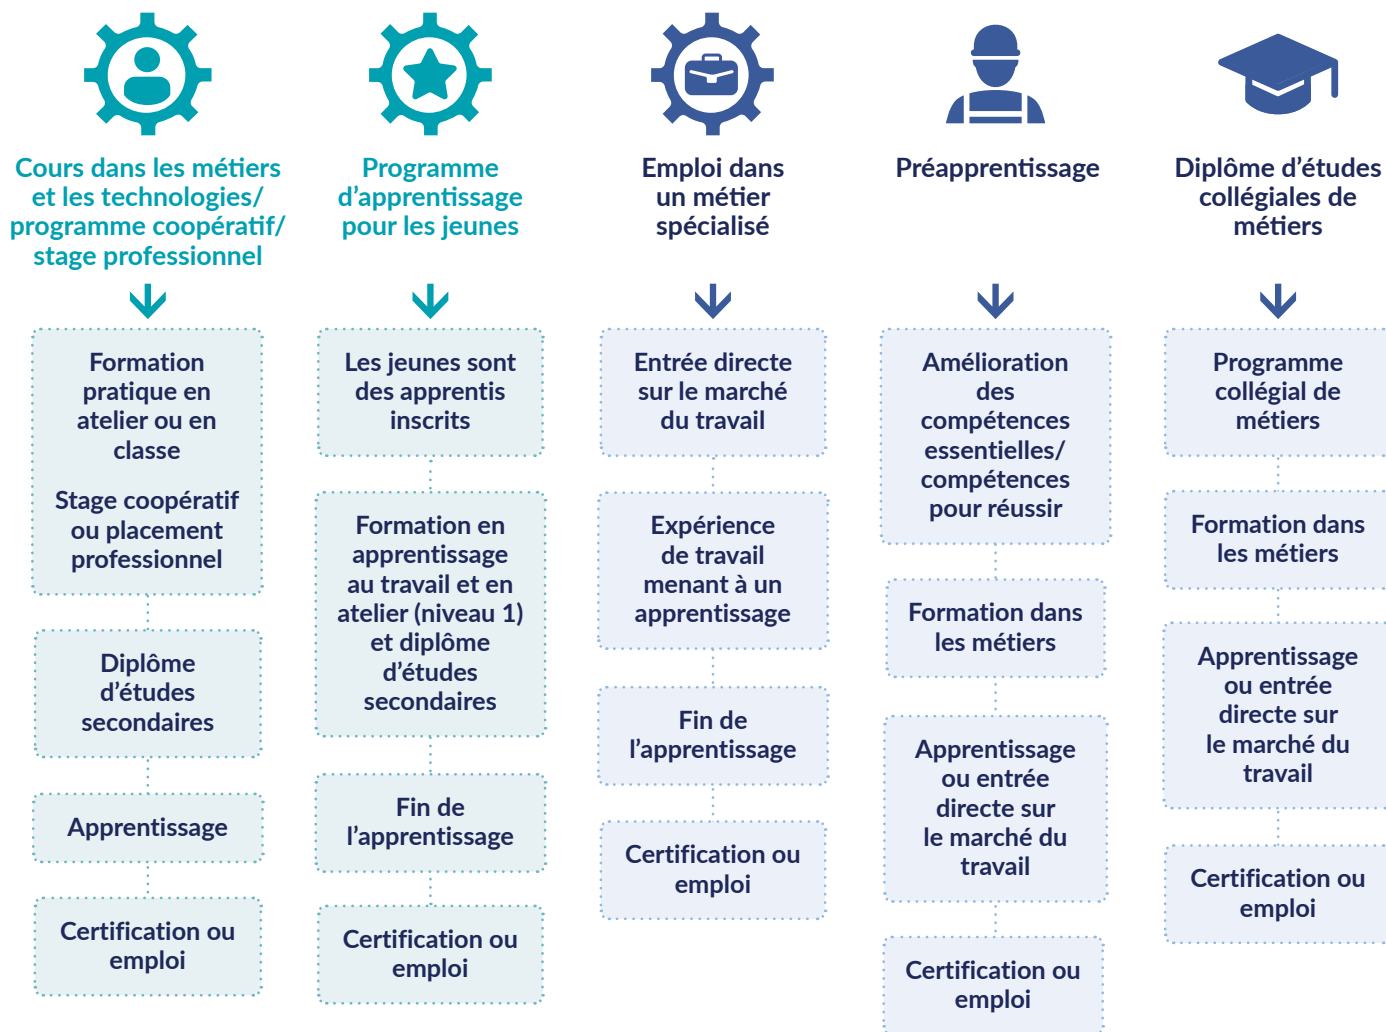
Cours dans les métiers et les technologies/ programme coopératif/ stage professionnel

Formation pratique en atelier ou en classe

Stage coopératif ou placement professionnel

Diplôme d'études secondaires

Apprentissage

Certification ou emploi

Programme d'apprentissage pour les jeunes

Les jeunes sont des apprentis inscrits

Formation en apprentissage au travail et en atelier (niveau 1) et diplôme d'études secondaires

Fin de l'apprentissage

Certification ou emploi

Emploi dans un métier spécialisé

Entrée directe sur le marché du travail

Expérience de travail menant à un apprentissage

Fin de l'apprentissage

Certification ou emploi

Préapprentissage

Amélioration des compétences essentielles/ compétences pour réussir

Formation dans les métiers

Apprentissage ou entrée directe sur le marché du travail

Certification ou emploi

Diplôme d'études collégiales de métiers

Programme collégial de métiers

Formation dans les métiers

Apprentissage ou entrée directe sur le marché du travail

Certification ou emploi